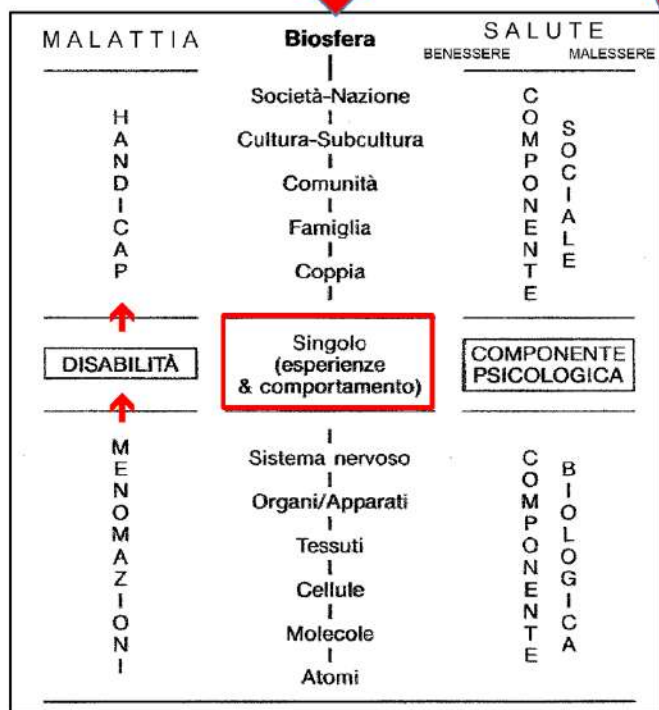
MALATTIA

Biosfera

SALUTE
BENESSERE MALESSERE

HANDICAP

Società-Nazione
Cultura-Subcultura
Comunità
Famiglia
Coppia

COMPONENTE SOCIALE

DISABILITÀ

Singolo (esperienze & comportamento)

COMPONENTE PSICOLOGICA

MENOMAZIONI

Sistema nervoso
Organi/Apparati
Tessuti
Cellule
Molecole
Atomi

COMPONENTE BIOLOGICA